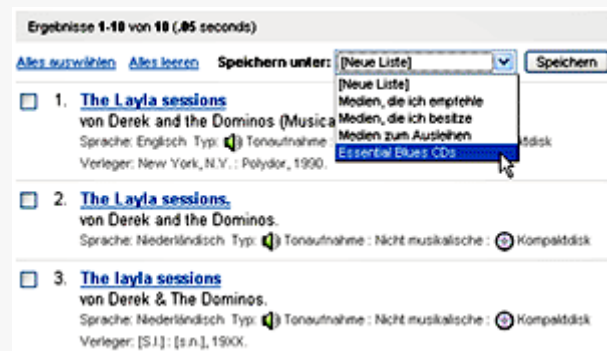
Ergebnisse 1-10 von 10 (.05 seconds)

Alles auswählen Alles leeren Speichern unter: [Neue Liste] Speichern

[Neue Liste]
Medien, die ich empfehle
Medien, die ich besitze
Medien zum Ausleihen
Essential Blues CDs

1. The Layla sessions
von Derek and the Dominos (Musica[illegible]
Sprache: Englisch Typ: Tonaufnahme : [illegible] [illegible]disk
Verleger: New York, N.Y. : Polydor, 1990.

2. The Layla sessions.
von Derek and the Dominos.
Sprache: Niederländisch Typ: Tonaufnahme : Nicht musikalische : Kompaktdisk

3. The layla sessions
von Derek & The Dominos.
Sprache: Niederländisch Typ: Tonaufnahme : Nicht musikalische : Kompaktdisk
Verleger: [S.l.] : [s.n], 19XX.